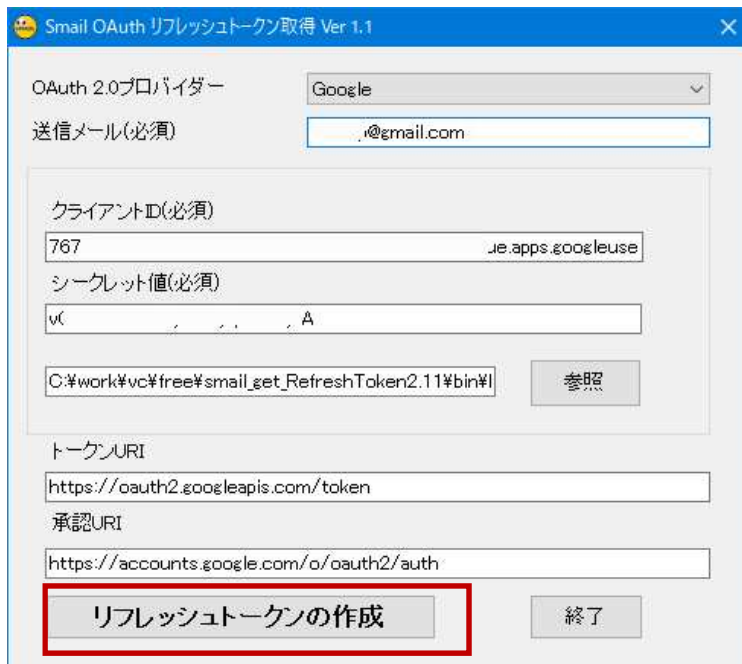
Smail OAuth リフレッシュトークン取得 Ver 1.1

OAuth 2.0プロバイダー
Google
送信メール(必須)
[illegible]@gmail.com

クライアントID(必須)
767 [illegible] ue.apps.googleuse
シークレット値(必須)
v( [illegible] A
C:¥work¥vc¥free¥smail_get_RefreshToken2.11¥bin¥I
参照

トークンURI
https://oauth2.googleapis.com/token
承認URI
https://accounts.google.com/o/oauth2/auth

リフレッシュトークンの作成
終了